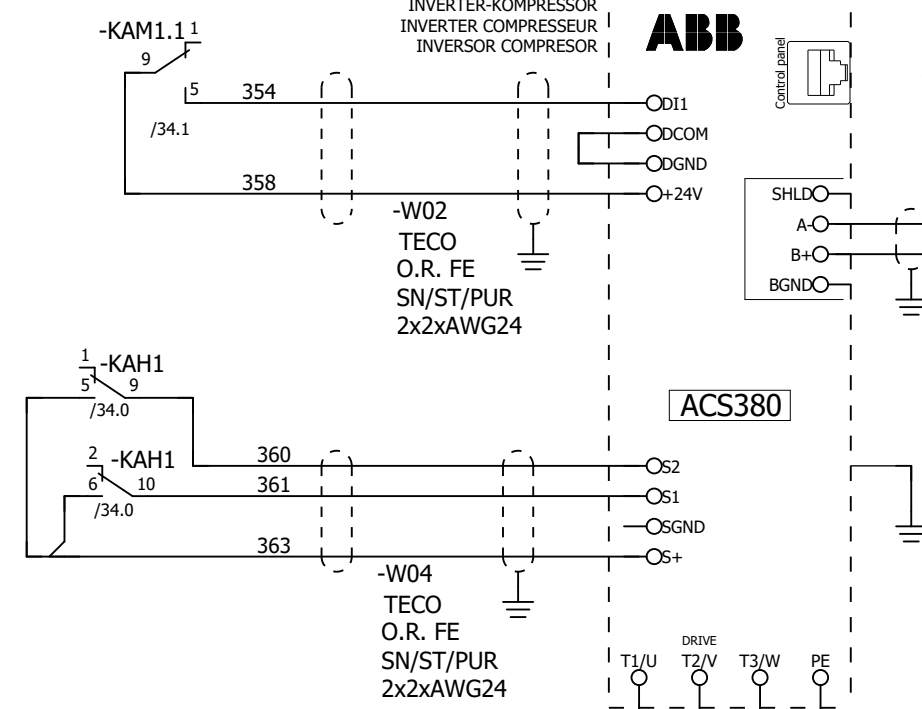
INVERTER-KOMPRESSOR
INVERTER COMPRESSEUR
INVERSOR COMPRESOR

ABB

Control panel

-KAM1.1 1
9
5
354
/34.1
358

DI1
DCOM
DGND
+24V

-W02
TECO
O.R. FE
SN/ST/PUR
2x2xAWG24

SHLD
A-
B+
BGND

1 -KAH1
5 9
/34.0

ACS380

2 -KAH1
6 10
/34.0
360
361
363

S2
S1
SGND
S+

-W04
TECO
O.R. FE
SN/ST/PUR
2x2xAWG24

DRIVE
T1/U T2/V T3/W PE